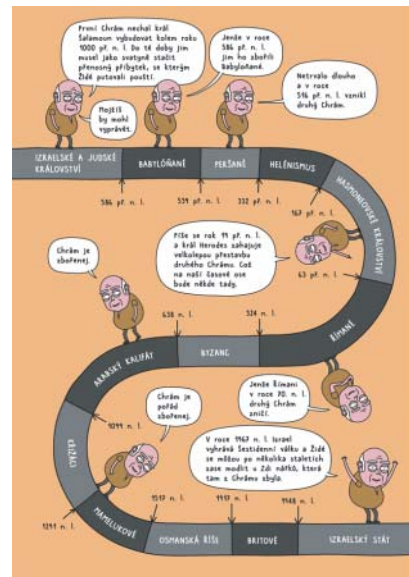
První Chrám nechal král Šalamoun vybudovat kolem roku 1000 př. n. l. Do té doby jim musel jako svatyně stačit přenosný příbytek, se kterým Židé putovali pouští.

Jenže v roce 586 př. n. l. jim ho zbořili Babyloňané.

Netrvalo dlouho a v roce 516 př. n. l. vznikl druhý Chrám.

Mojžíš by mohl vyprávět.

IZRAELSKÉ A JUDSKÉ KRÁLOVSTVÍ

BABYLOŇANÉ

PERŠANÉ

HELÉNISMUS

HASMONEJSKÉ KRÁLOVSTVÍ

586 př. n. l.

539 př. n. l.

332 př. n. l.

167 př. n. l.

Píše se rok 19 př. n. l. a král Herodes zahajuje velkolepou přestavbu druhého Chrámu. Což na naší časové ose bude někde tady.

63 př. n. l.

Chrám je zbořený.

638 n. l.

324 n. l.

ŘÍMANÉ

ARABSKÝ KALIFÁT

BYZANC

Chrám je pořád zbořený.

Jenže Římani v roce 70. n. l. druhý Chrám zničí.

1099 n. l.

KŘIŽÁCI

V roce 1967 n. l. Izrael vyhrává Šestidenní válku a Židé se můžou po několika staletích zase modlit u Zdi nářků, která tam z Chrámu zbyla.

1291 n. l.

1517 n. l.

1917 n. l.

1948 n. l.

MAMELUKOVÉ

OSMANSKÁ ŘÍŠE

BRITOVÉ

IZRAELSKÝ STÁT